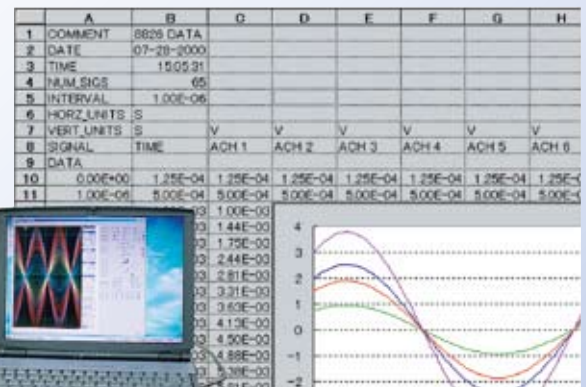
| | A | B | C | D | E | F | G | H |
|---|---|---|---|---|---|---|---|---|
| 1 | COMMENT | 8826 DATA | | | | | | |
| 2 | DATE | 07-28-2000 | | | | | | |
| 3 | TIME | 15:05:31 | | | | | | |
| 4 | NUM_SIGS | 65 | | | | | | |
| 5 | INTERVAL | 1.00E-06 | | | | | | |
| 6 | HORZ_UNITS | S | | | | | | |
| 7 | VERT_UNITS | S | V | V | V | V | V | V |
| 8 | SIGNAL | TIME | ACH 1 | ACH 2 | ACH 3 | ACH 4 | ACH 5 | ACH 6 |
| 9 | DATA | | | | | | | |
| 10 | 0.00E+00 | 1.25E-04 | 1.25E-04 | 1.25E-04 | 1.25E-04 | 1.25E-04 | 1.25E-04 | 1.25E-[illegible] |
| 11 | 1.00E-06 | 5.00E-04 | 5.00E-04 | 5.00E-04 | 5.00E-04 | 5.00E-04 | 5.00E-04 | 5.00E-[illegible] |
| | | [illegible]03 | 1.00E-03 | | | | | |
| | | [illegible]03 | 1.44E-03 | | | | | |
| | | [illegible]03 | 1.75E-03 | | | | | |
| | | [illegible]03 | 2.44E-03 | | | | | |
| | | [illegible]03 | 2.81E-03 | | | | | |
| | | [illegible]03 | 3.31E-03 | | | | | |
| | | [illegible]03 | 3.63E-03 | | | | | |
| | | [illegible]03 | 4.13E-03 | | | | | |
| | | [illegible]03 | 4.50E-03 | | | | | |
| | | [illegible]03 | 4.88E-03 | | | | | |
| | | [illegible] | 5.38E-03 | | | | | |

4
3
2
1
0
−1
−2